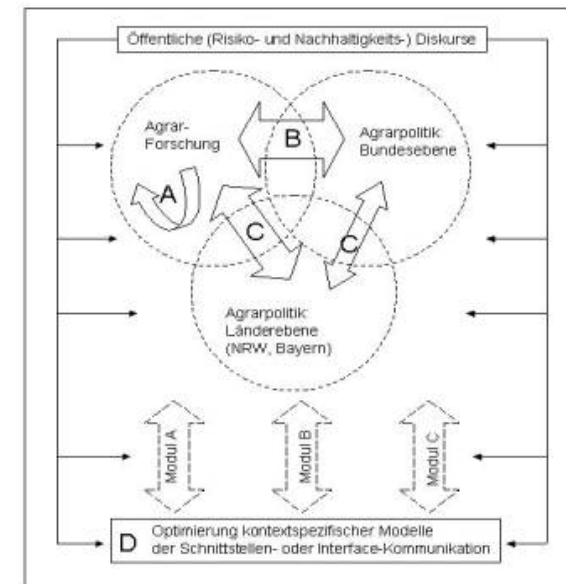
Öffentliche (Risiko- und Nachhaltigkeits-) Diskurse

Agrar-Forschung

B

Agrarpolitik Bundesebene

A

C

C

Agrarpolitik Länderebene (NRW, Bayern)

Modul A

Modul B

Modul C

D Optimierung kontextspezifischer Modelle der Schnittstellen- oder Interface-Kommunikation